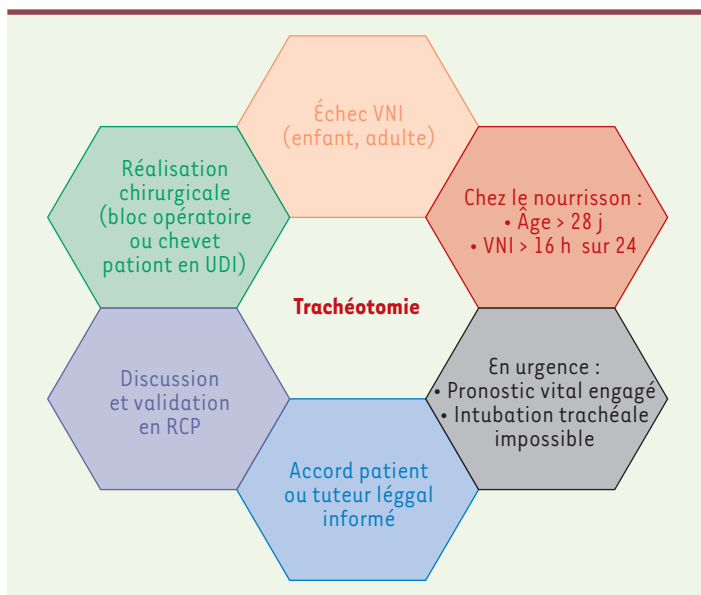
Échec VNI (enfant, adulte)

Chez le nourrisson :
• Âge > 28 j
• VNI > 16 h sur 24

En urgence :
• Pronostic vital engagé
• Intubation trachéale impossible

Accord patient ou tuteur léggal informé

Discussion et validation en RCP

Réalisation chirurgicale (bloc opératoire ou chevet pationt en UDI)

Trachéotomie